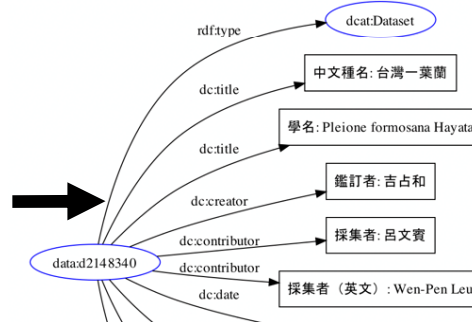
rdf:type
dcat:Dataset
dc:title
中文種名: 台灣一葉蘭
dc:title
學名: Pleione formosana Hayata
dc:creator
鑑訂者: 吉占和
dc:contributor
採集者: 呂文賓
data:d2148340
dc:contributor
採集者（英文）: Wen-Pen Leu
dc:date